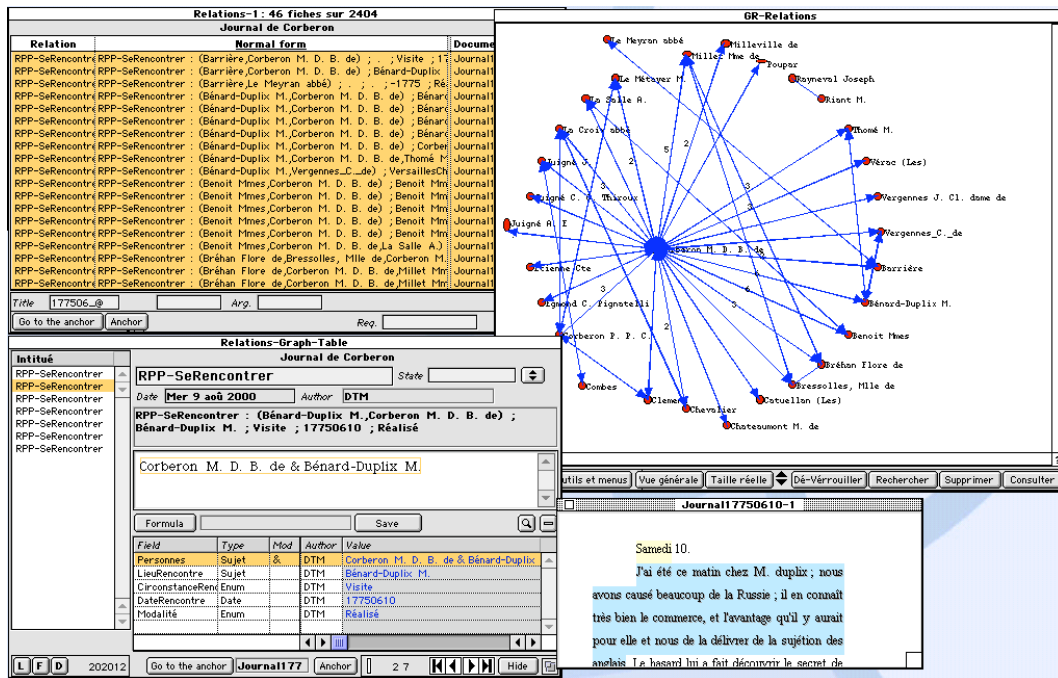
Relations-1 : 46 fiches sur 2404
Journal de Corberon

| Relation | Normal form | Docume |
|---|---|---|
| RPP-SeRencontre | RPP-SeRencontrer : (Barrière,Corberon M. D. B. de) ; . ;Visite ;1 | Journal1 |
| RPP-SeRencontre | RPP-SeRencontrer : (Barrière,Corberon M. D. B. de) ;Bénard-Duplix | Journal1 |
| RPP-SeRencontre | RPP-SeRencontrer : (Barrière,Le Meyran abbé) ; . ; ;-1775 ;Ré | Journal1 |
| RPP-SeRencontre | RPP-SeRencontrer : (Bénard-Duplix M.,Corberon M. D. B. de) ;Bénard | Journal1 |
| RPP-SeRencontre | RPP-SeRencontrer : (Bénard-Duplix M.,Corberon M. D. B. de) ;Bénard | Journal1 |
| RPP-SeRencontre | RPP-SeRencontrer : (Bénard-Duplix M.,Corberon M. D. B. de) ;Bénard | Journal1 |
| RPP-SeRencontre | RPP-SeRencontrer : (Bénard-Duplix M.,Corberon M. D. B. de) ;Bénard | Journal1 |
| RPP-SeRencontre | RPP-SeRencontrer : (Bénard-Duplix M.,Corberon M. D. B. de) ;Corber | Journal1 |
| RPP-SeRencontre | RPP-SeRencontrer : (Bénard-Duplix M.,Corberon M. D. B. de,Thomé M | Journal1 |
| RPP-SeRencontre | RPP-SeRencontrer : (Bénard-Duplix M.,Vergennes_C._de) ;VersaillesCh | Journal1 |
| RPP-SeRencontre | RPP-SeRencontrer : (Benoit Mmes,Corberon M. D. B. de) ;Benoit Mm | Journal1 |
| RPP-SeRencontre | RPP-SeRencontrer : (Benoit Mmes,Corberon M. D. B. de) ;Benoit Mm | Journal1 |
| RPP-SeRencontre | RPP-SeRencontrer : (Benoit Mmes,Corberon M. D. B. de) ;Benoit Mm | Journal1 |
| RPP-SeRencontre | RPP-SeRencontrer : (Benoit Mmes,Corberon M. D. B. de) ;Benoit Mm | Journal1 |
| RPP-SeRencontre | RPP-SeRencontrer : (Benoit Mmes,Corberon M. D. B. de,La Salle A.) | Journal1 |
| RPP-SeRencontre | RPP-SeRencontrer : (Bréhan Flore de,Bressolles, Mlle de,Corberon M | Journal1 |
| RPP-SeRencontre | RPP-SeRencontrer : (Bréhan Flore de,Corberon M. D. B. de,Millet Mm | Journal1 |
| RPP-SeRencontre | RPP-SeRencontrer : (Bréhan Flore de,Corberon M. D. B. de,Millet Mm | Journal1 |

Title 177506_@ Arg.
Go to the anchor Anchor Req.

GR-Relations
Le Meyran abbé
Milleville de
Millet Mme de
Poupar
Le Métayer M.
Rayneval Joseph
Riant M.
La Salle A.
La Croix abbé
Thomé M.
Juigné J.
Vérac (Les)
Juigné C. Thiroux
Vergennes J. Cl. dame de
Juigné A. L.
Vergennes_C._de
Corberon M. D. B. de
Barrière
Etienne Cte
Egmond C. Pignatelli
Bénard-Duplix M.
Corberon P. P. C.
Benoit Mmes
Bréhan Flore de
Bressolles, Mlle de
Combes
Clemen
Chevalier
Catuellan (Les)
Chateaumont M. de
2 5 2 3 3 3 3 2 2 6 3 4 2
Outils et menus | Vue générale | Taille réelle | Dé-Vérouiller | Rechercher | Supprimer | Consulter

Relations-Graph-Table
Intitué
RPP-SeRencontrer
RPP-SeRencontrer
RPP-SeRencontrer
RPP-SeRencontrer
RPP-SeRencontrer
RPP-SeRencontrer
RPP-SeRencontrer
RPP-SeRencontrer
Journal de Corberon
RPP-SeRencontrer
State
Date Mer 9 aoû 2000 Author DTM
RPP-SeRencontrer : (Bénard-Duplix M.,Corberon M. D. B. de) ; Bénard-Duplix M. ; Visite ; 17750610 ; Réalisé
Corberon M. D. B. de & Bénard-Duplix M.
Formula Save

| Field | Type | Mod | Author | Value |
|---|---|---|---|---|
| Personnes | Sujet | & | DTM | Corberon M. D. B. de & Bénard-Duplix |
| LieuRencontre | Sujet | | DTM | Bénard-Duplix M. |
| CirconstanceRenc | Enum | | DTM | Visite |
| DateRencontre | Date | | DTM | 17750610 |
| Modalité | Enum | | DTM | Réalisé |

L F D 202012 Go to the anchor Journal177 Anchor 2 7 Hide

Journal17750610-1
Samedi 10.
J'ai été ce matin chez M. duplix ; nous avons causé beaucoup de la Russie ; il en connaît très bien le commerce, et l'avantage qu'il y aurait pour elle et nous de la délivrer de la sujétion des anglais. Le hasard lui a fait découvrir le secret de